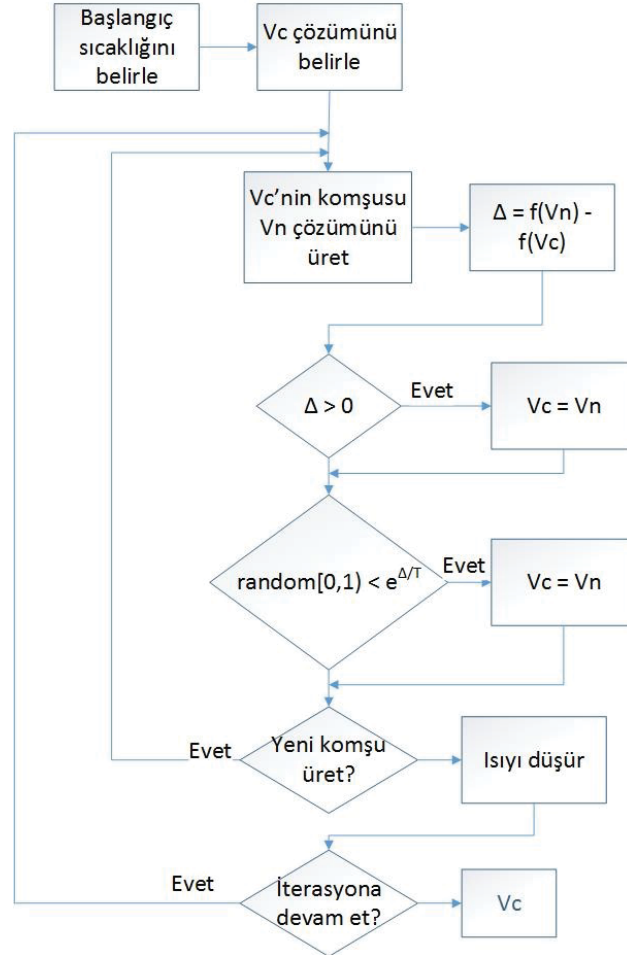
Başlangıç sıcaklığını belirle

Vc çözümünü belirle

Vc'nin komşusu Vn çözümünü üret

$\Delta$ = f(Vn) - f(Vc)

$\Delta > 0$

Evet

Vc = Vn

random[0,1) < $e^{\Delta/T}$

Evet

Vc = Vn

Evet

Yeni komşu üret?

Isıyı düşür

Evet

İterasyona devam et?

Vc